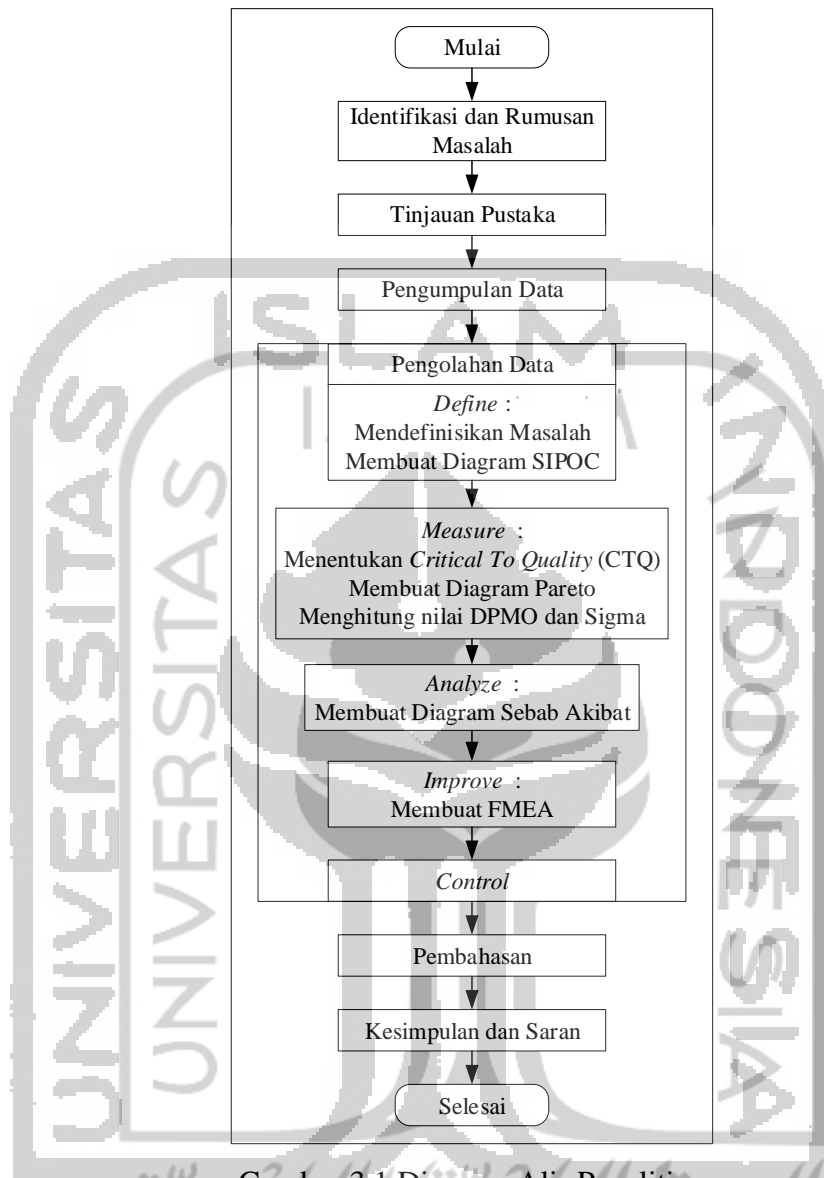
Mulai

Identifikasi dan Rumusan Masalah

Tinjauan Pustaka

Pengumpulan Data

Pengolahan Data

*Define* :
Mendefinisikan Masalah
Membuat Diagram SIPOC

*Measure* :
Menentukan *Critical To Quality* (CTQ)
Membuat Diagram Pareto
Menghitung nilai DPMO dan Sigma

*Analyze* :
Membuat Diagram Sebab Akibat

*Improve* :
Membuat FMEA

*Control*

Pembahasan

Kesimpulan dan Saran

Selesai

Gambar 3.1 Diagram Alir Penelitian